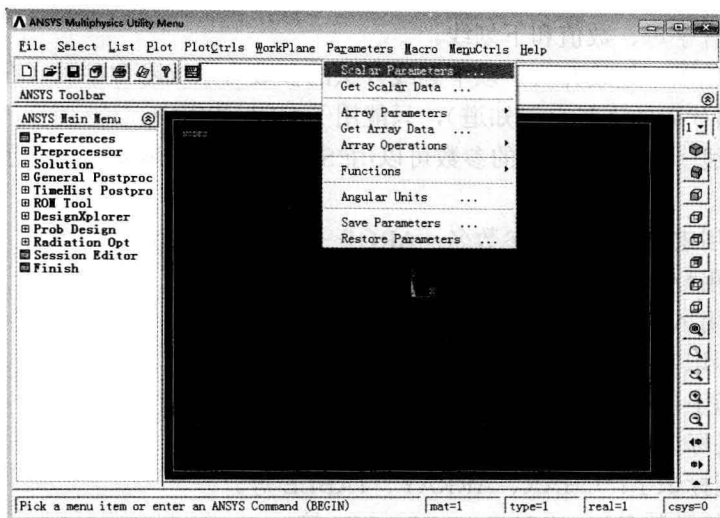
ANSYS Multiphysics Utility Menu

File Select List Plot PlotCtrls WorkPlane Parameters Macro MenuCtrls Help

ANSYS Toolbar

ANSYS Main Menu
Preferences
Preprocessor
Solution
General Postproc
TimeHist Postpro
ROM Tool
DesignXplorer
Prob Design
Radiation Opt
Session Editor
Finish

Scalar Parameters ...
Get Scalar Data ...
Array Parameters
Get Array Data ...
Array Operations
Functions
Angular Units ...
Save Parameters ...
Restore Parameters ...

1

Pick a menu item or enter an ANSYS Command (BEGIN) | mat=1 | type=1 | real=1 | csys=0